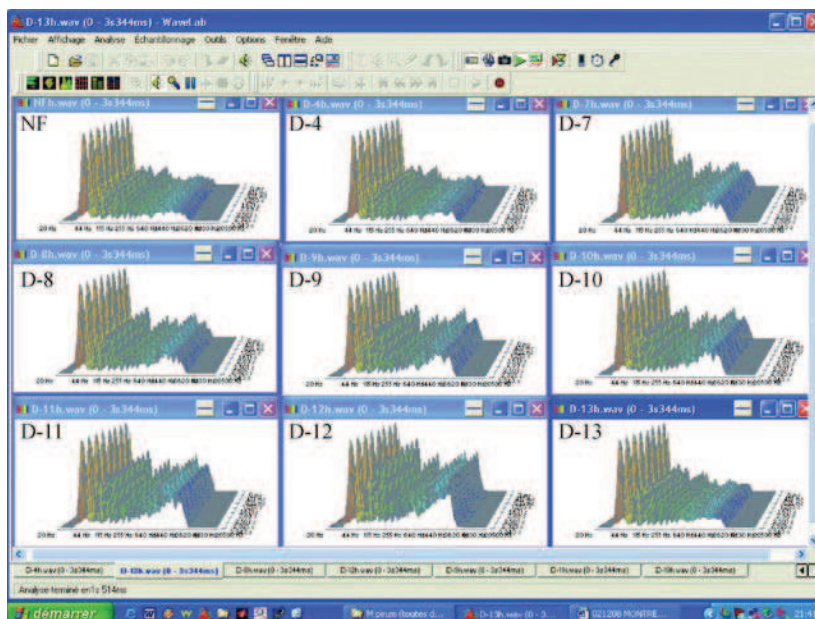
D-13h.wav (0 - 3s344ms) - WaveLab

Fichier Affichage Analyse Échantillonnage Outils Options Fenêtre Aide

NFh.wav (0 - 3s344ms)
NF
20 Hz 44 Hz 155 Hz 251 Hz 540 Hz 840 Hz 1620 Hz 3130 Hz 5300 Hz

D-4h.wav (0 - 3s344ms)
D-4
20 Hz 44 Hz 155 Hz 251 Hz 540 Hz 840 Hz 1620 Hz 3130 Hz 5300 Hz

D-7h.wav (0 - 3s344ms)
D-7
20 Hz 44 Hz 155 Hz 251 Hz 540 Hz 840 Hz 1620 Hz 3130 Hz 5300 Hz

D-8h.wav (0 - 3s344ms)
D-8
20 Hz 44 Hz 155 Hz 251 Hz 540 Hz 840 Hz 1620 Hz 3130 Hz 5300 Hz

D-9h.wav (0 - 3s344ms)
D-9
20 Hz 44 Hz 155 Hz 251 Hz 540 Hz 840 Hz 1620 Hz 3130 Hz 5300 Hz

D-10h.wav (0 - 3s344ms)
D-10
20 Hz 44 Hz 155 Hz 251 Hz 540 Hz 840 Hz 1620 Hz 3130 Hz 5300 Hz

D-11h.wav (0 - 3s344ms)
D-11
20 Hz 44 Hz 155 Hz 251 Hz 540 Hz 840 Hz 1620 Hz 3130 Hz 5300 Hz

D-12h.wav (0 - 3s344ms)
D-12
20 Hz 44 Hz 155 Hz 251 Hz 540 Hz 840 Hz 1620 Hz 3130 Hz 5300 Hz

D-13h.wav (0 - 3s344ms)
D-13
20 Hz 44 Hz 155 Hz 251 Hz 540 Hz 840 Hz 1620 Hz 3130 Hz 5300 Hz

D-4h.wav (0 - 3s344ms) | D-13h.wav (0 - 3s344ms) | D-8h.wav (0 - 3s344ms) | D-12h.wav (0 - 3s344ms) | D-9h.wav (0 - 3s344ms) | D-11h.wav (0 - 3s344ms) | D-10h.wav (0 - 3s344ms)

Analyse terminé en1s 514ms

démarrer | M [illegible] (toutes d... | D-13h.wav (0 - ... | 021206 MONTRE... | 21:4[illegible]